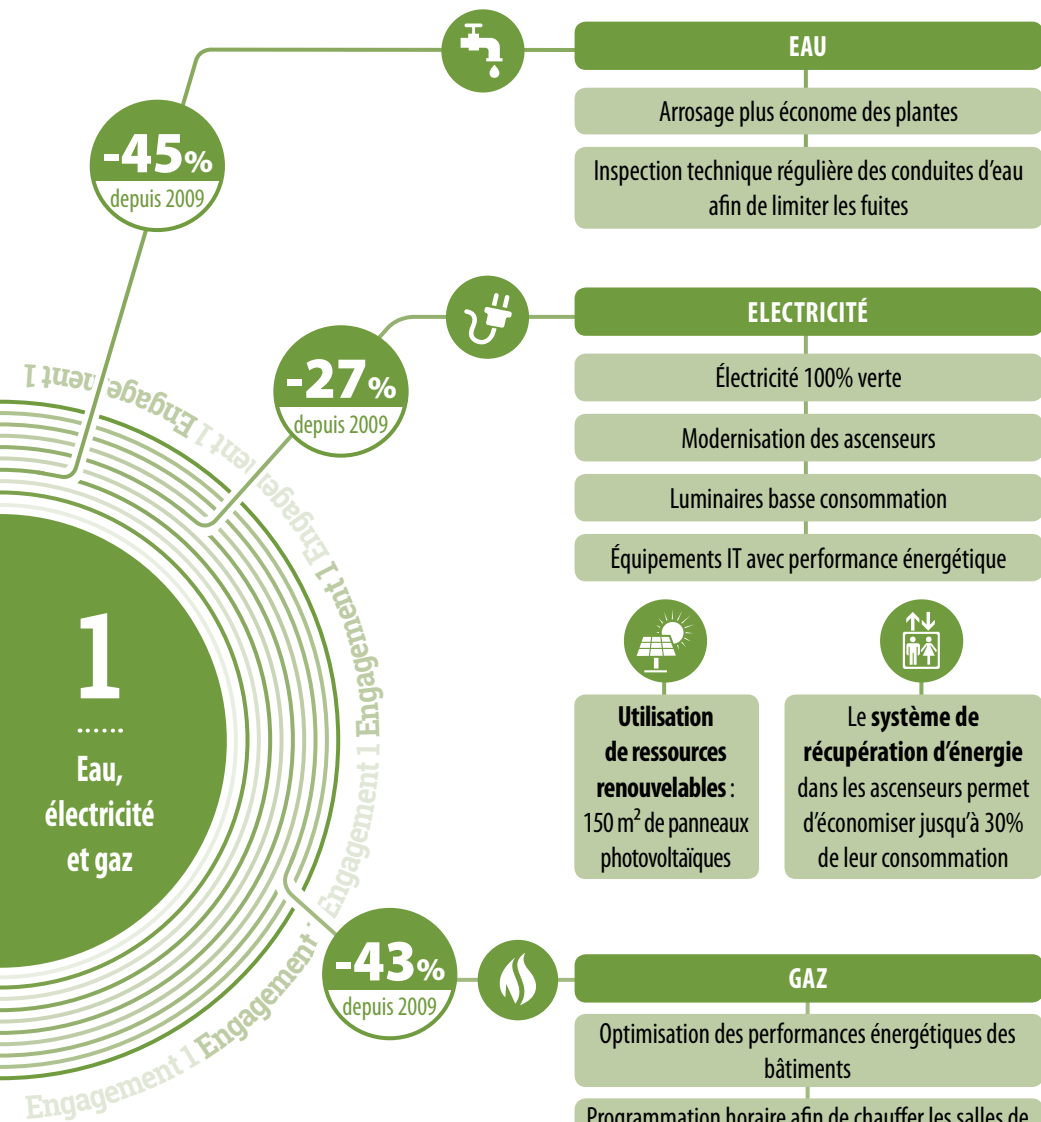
-45%
depuis 2009

EAU

Arrosage plus économe des plantes

Inspection technique régulière des conduites d'eau afin de limiter les fuites

-27%
depuis 2009

ELECTRICITÉ

Électricité 100% verte

Modernisation des ascenseurs

Luminaires basse consommation

Équipements IT avec performance énergétique

Utilisation de ressources renouvelables : 150 m² de panneaux photovoltaïques

Le système de récupération d'énergie dans les ascenseurs permet d'économiser jusqu'à 30% de leur consommation

1
……
Eau, électricité et gaz

Engagement 1 Engagement 1 Engagement 1 Engagement 1 Engagement · Engagement 1 Engagement

-43%
depuis 2009

GAZ

Optimisation des performances énergétiques des bâtiments

Programmation horaire afin de chauffer les salles de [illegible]